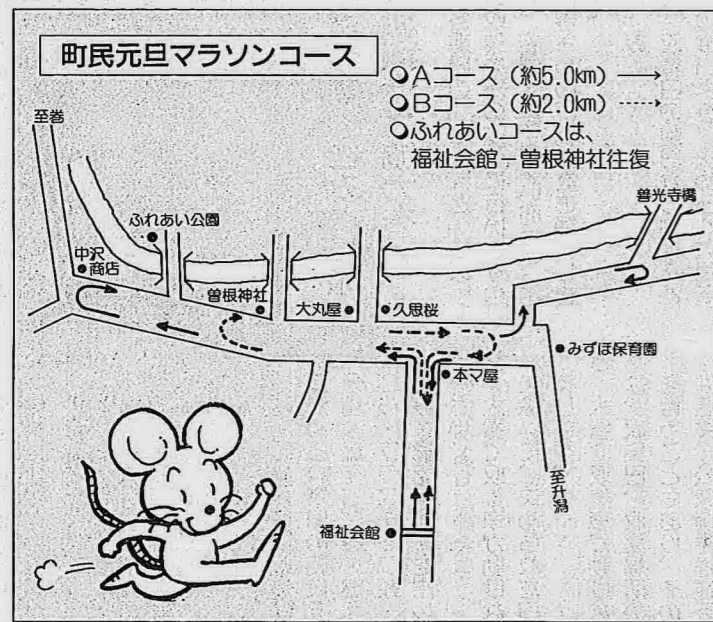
町民元旦マラソンコース

○Aコース（約5.0㎞）→
○Bコース（約2.0㎞）⇢
○ふれあいコースは、福祉会館－曽根神社往復

至巻

ふれあい公園

中沢商店

曽根神社

大丸屋

久思桜

曽光寺橋

みずほ保育園

本マ屋

福祉会館

至升潟